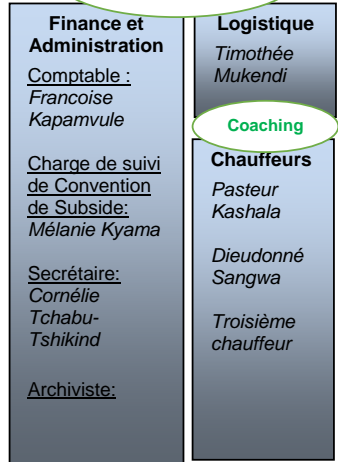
Finance et Administration

Comptable :
Francoise Kapamvule

Charge de suivi de Convention de Subside:
Mélanie Kyama

Secrétaire:
Cornélie Tchabu-Tshikind

Archiviste:

Logistique
Timothée Mukendi

Coaching

Chauffeurs
Pasteur Kashala

Dieudonné Sangwa

Troisième chauffeur